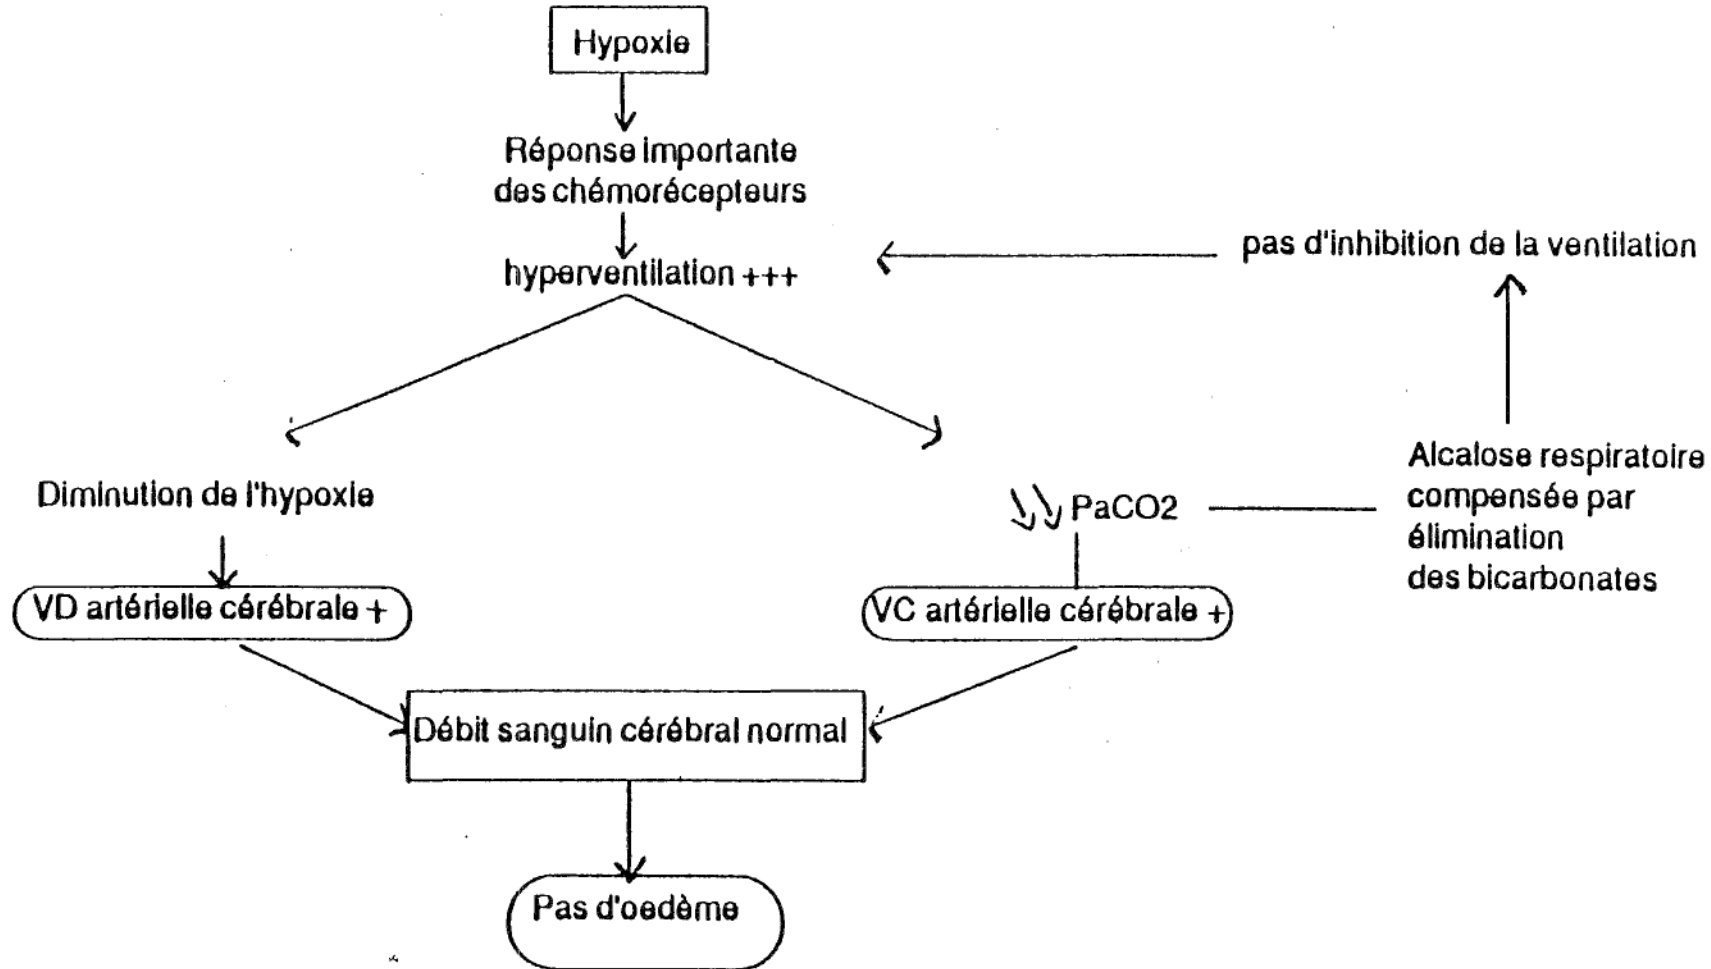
Hypoxie

Réponse importante des chémorécepteurs

hyperventilation +++

pas d'inhibition de la ventilation

Diminution de l'hypoxie

↘↘ PaCO2

Alcalose respiratoire compensée par élimination des bicarbonates

VD artérielle cérébrale +

VC artérielle cérébrale +

Débit sanguin cérébral normal

Pas d'oedème